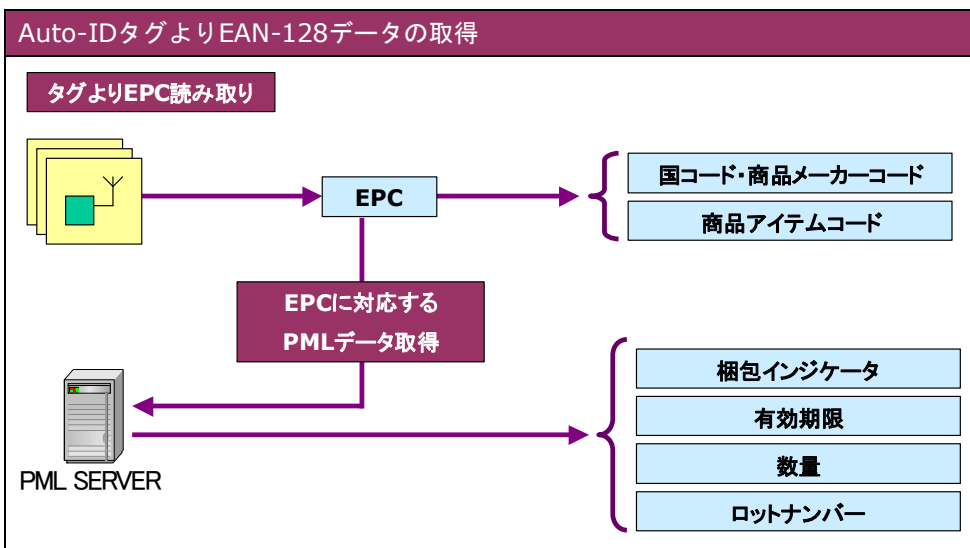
Auto-IDタグよりEAN-128データの取得

タグよりEPC読み取り

EPC

国コード・商品メーカーコード

商品アイテムコード

EPCに対応する
PMLデータ取得

梱包インジケータ

有効期限

数量

ロットナンバー

PML SERVER